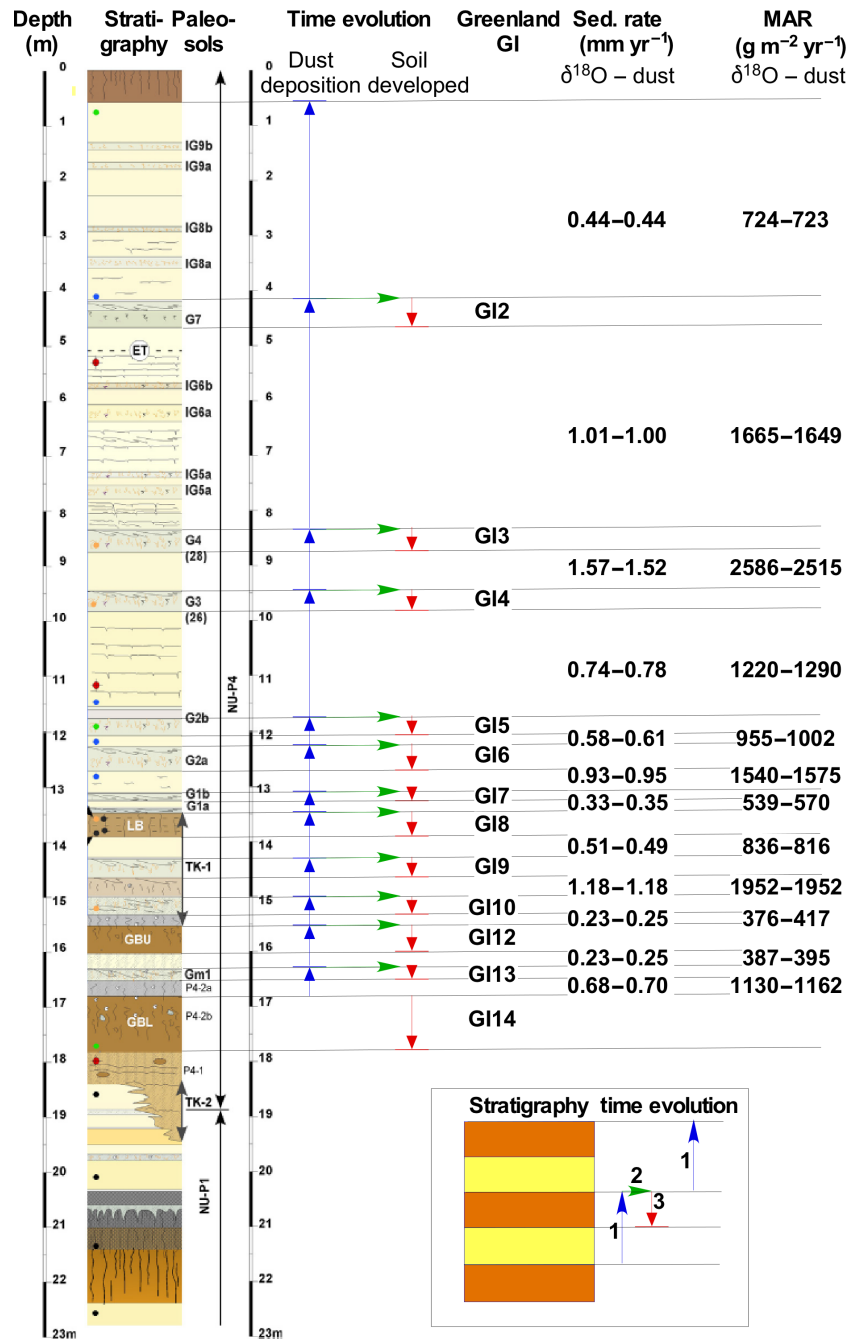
Depth (m)

Strati- graphy

Paleo- sols

Time evolution

Dust deposition

Soil developed

Greenland GI

Sed. rate (mm yr$^{-1}$) δ$^{18}$O – dust

MAR (g m$^{-2}$ yr$^{-1}$) δ$^{18}$O – dust

0
1
2
3
4
5
6
7
8
9
10
11
12
13
14
15
16
17
18
19
20
21
22
23m

IG9b
IG9a
IG8b
IG8a
G7
ET
IG6b
IG6a
IG5a
IG5a
G4 (28)
G3 (26)
G2b
G2a
G1b
G1a
LB
TK-1
GBU
Gm1
P4-2a
GBL
P4-2b
P4-1
TK-2
NU-P4
NU-P1

0
1
2
3
4
5
6
7
8
9
10
11
12
13
14
15
16
17
18
19
20
21
22
23m

GI2
GI3
GI4
GI5
GI6
GI7
GI8
GI9
GI10
GI12
GI13
GI14

0.44–0.44
1.01–1.00
1.57–1.52
0.74–0.78
0.58–0.61
0.93–0.95
0.33–0.35
0.51–0.49
1.18–1.18
0.23–0.25
0.23–0.25
0.68–0.70

724–723
1665–1649
2586–2515
1220–1290
955–1002
1540–1575
539–570
836–816
1952–1952
376–417
387–395
1130–1162

Stratigraphy time evolution
1
2
1
3